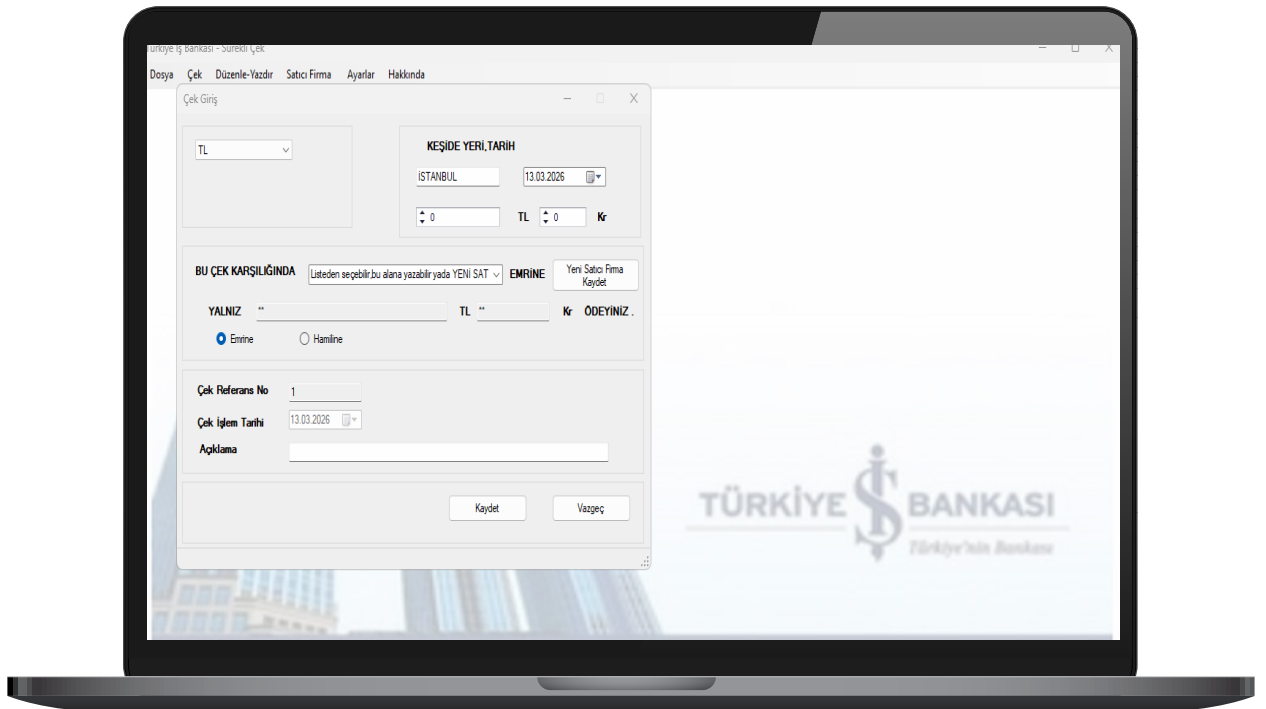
Türkiye İş Bankası - Sürekli Çek

Dosya Çek Düzenle-Yazdır Satıcı Firma Ayarlar Hakkında

Çek Giriş

TL

KEŞİDE YERİ,TARİH

İSTANBUL 13.03.2026

0 TL 0 Kr

BU ÇEK KARŞILIĞINDA Listeden seçebilir,bu alana yazabilir yada YENİ SAT EMRİNE Yeni Satıcı Firma Kaydet

YALNIZ ** TL ** Kr ÖDEYİNİZ .

Emrine Hamiline

Çek Referans No 1

Çek İşlem Tarihi 13.03.2026

Açıklama

Kaydet Vazgeç

TÜRKİYE İŞ BANKASI
Türkiye'nin Bankası